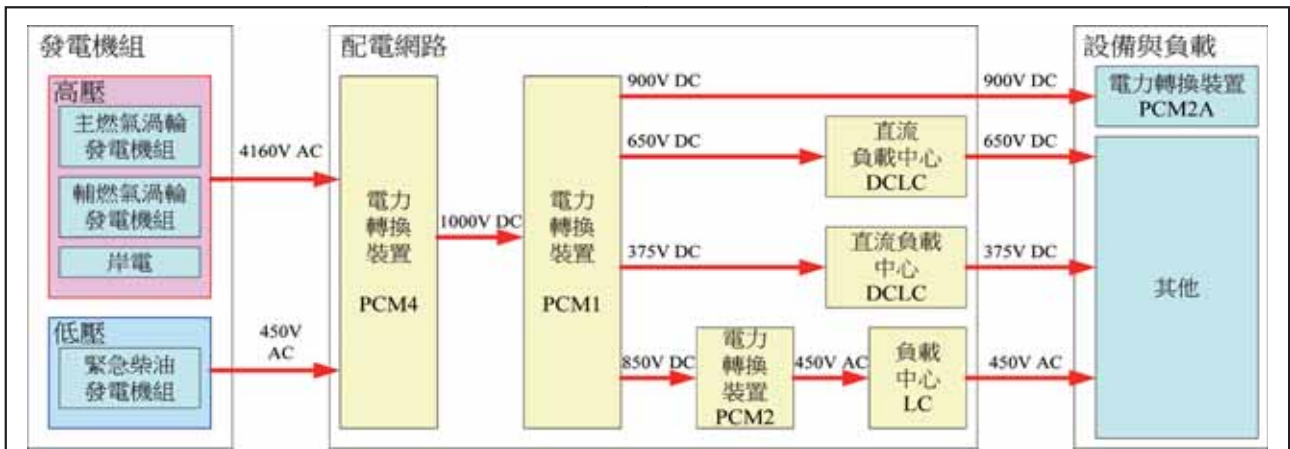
發電機組

高壓

主燃氣渦輪發電機組

輔燃氣渦輪發電機組

岸電

低壓

緊急柴油發電機組

4160V AC

450V AC

配電網路

電力轉換裝置

PCM4

1000V DC

電力轉換裝置

PCM1

900V DC

650V DC

直流負載中心 DCLC

375V DC

直流負載中心 DCLC

850V DC

電力轉換裝置 PCM2

450V AC

負載中心 LC

900V DC

650V DC

375V DC

450V AC

設備與負載

電力轉換裝置 PCM2A

其他